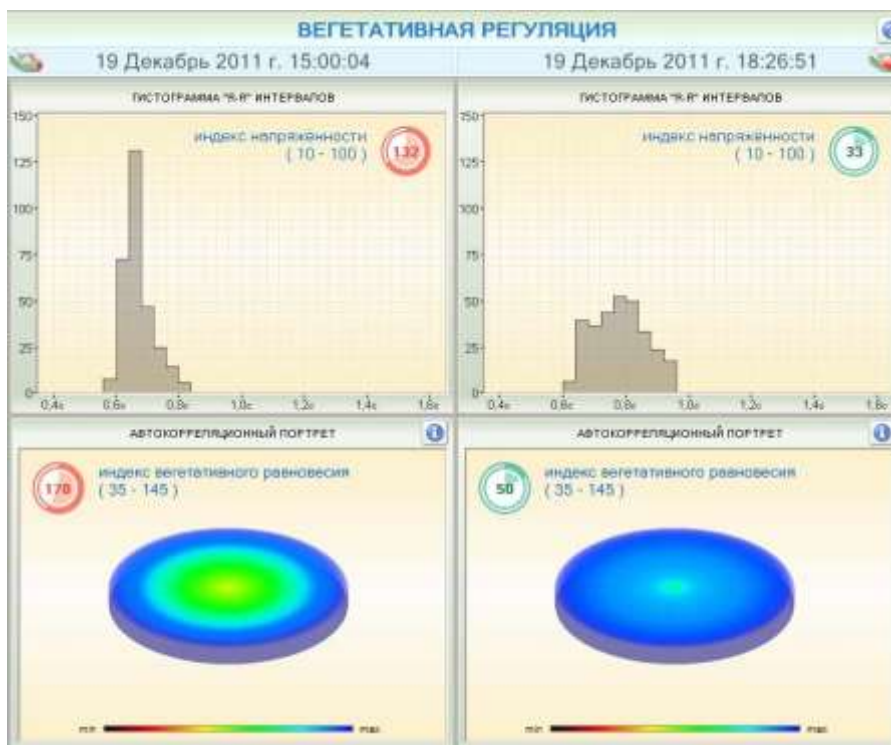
ВЕГЕТАТИВНАЯ РЕГУЛЯЦИЯ

19 Декабрь 2011 г. 15:00:04

ГИСТОГРАММА "R-R" ИНТЕРВАЛОВ

индекс напряжённости
( 10 - 100 )

132

150
125
100
75
50
25
0

0,4с 0,6с 0,8с 1,0с 1,2с 1,4с 1,6с

АВТОКОРРЕЛЯЦИОННЫЙ ПОРТРЕТ

170

индекс вегетативного равновесия
( 35 - 145 )

min max

19 Декабрь 2011 г. 18:26:51

ГИСТОГРАММА "R-R" ИНТЕРВАЛОВ

индекс напряжённости
( 10 - 100 )

33

150
125
100
75
50
25
0

0,4с 0,6с 0,8с 1,0с 1,2с 1,4с 1,6с

АВТОКОРРЕЛЯЦИОННЫЙ ПОРТРЕТ

50

индекс вегетативного равновесия
( 35 - 145 )

min max